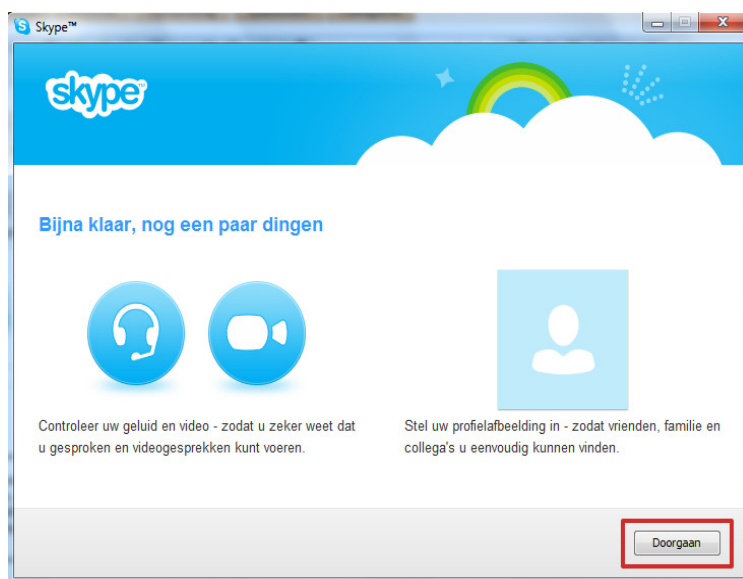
Skype™

skype

Bijna klaar, nog een paar dingen

Controleer uw geluid en video - zodat u zeker weet dat u gesproken en videogesprekken kunt voeren.

Stel uw profielafbeelding in - zodat vrienden, familie en collega's u eenvoudig kunnen vinden.

Doorgaan